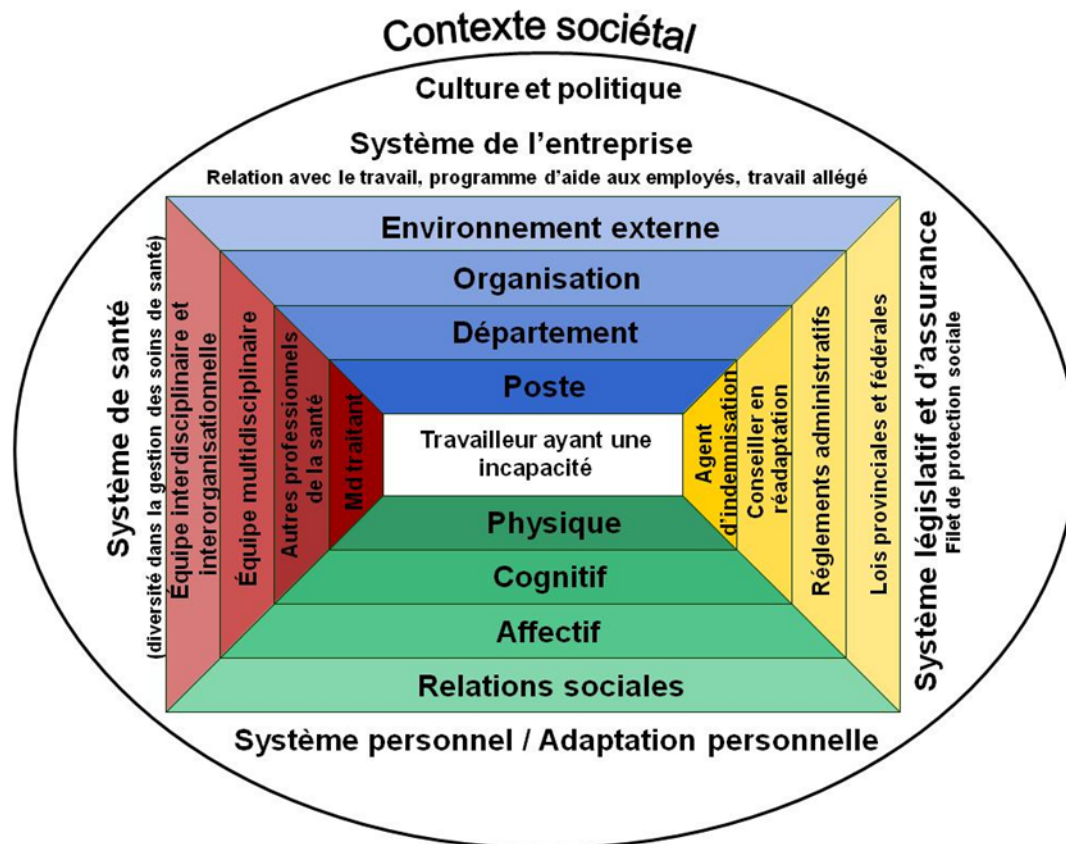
Contexte sociétal

Culture et politique

Système de l'entreprise

Relation avec le travail, programme d'aide aux employés, travail allégé

Système de santé
(diversité dans la gestion des soins de santé)

Équipe interdisciplinaire et interorganisationnelle

Équipe multidisciplinaire

Autres professionnels de la santé

Md traitant

Environnement externe

Organisation

Département

Poste

Travailleur ayant une incapacité

Physique

Cognitif

Affectif

Relations sociales

Agent d'indemnisation

Conseiller en réadaptation

Réglements administratifs

Lois provinciales et fédérales

Système législatif et d'assurance
Filet de protection sociale

Système personnel / Adaptation personnelle